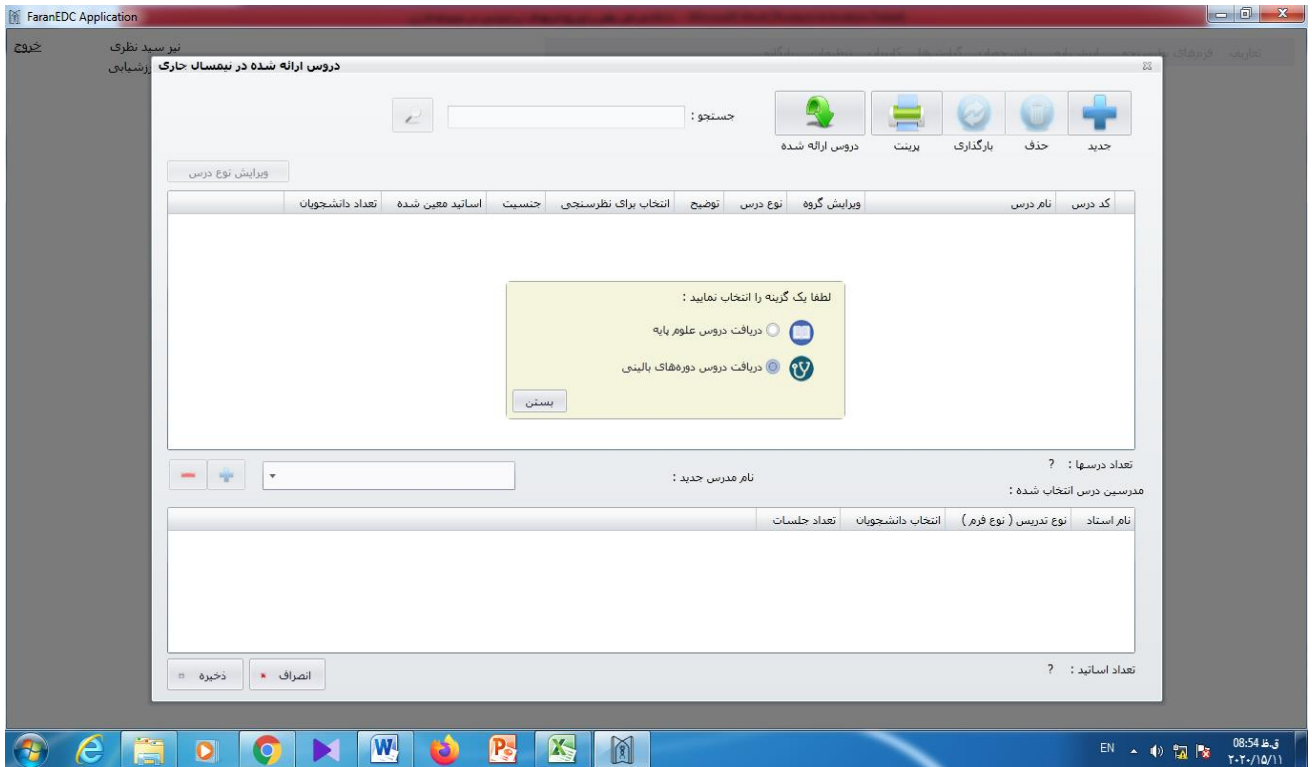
FaranEDC Application

خروج
نیر سید نظری
ارزشیابی

دروس ارائه شده در نیمسال جاری

جدید
حذف
بارگذاری
پرینت
دروس ارائه شده
جستجو :

ویرایش نوع درس

| کد درس | نام درس | ویرایش گروه | نوع درس | توضیح | انتخاب برای نظرسنجی | جنسیت | اساتید معین شده | تعداد دانشجویان |
|---|---|---|---|---|---|---|---|---|

لطفا یک گزینه را انتخاب نمایید :
دریافت دروس علوم پایه
دریافت دروس دوره‌های بالینی
بستن

تعداد درسها : ?
مدرسین درس انتخاب شده :
نام مدرس جدید :

| نام استاد | نوع تدریس ( نوع فرم ) | انتخاب دانشجویان | تعداد جلسات |
|---|---|---|---|

تعداد اساتید : ?
انصراف
ذخیره

EN
08:54 ق.ظ
۲۰۲۰/۱۵/۱۱